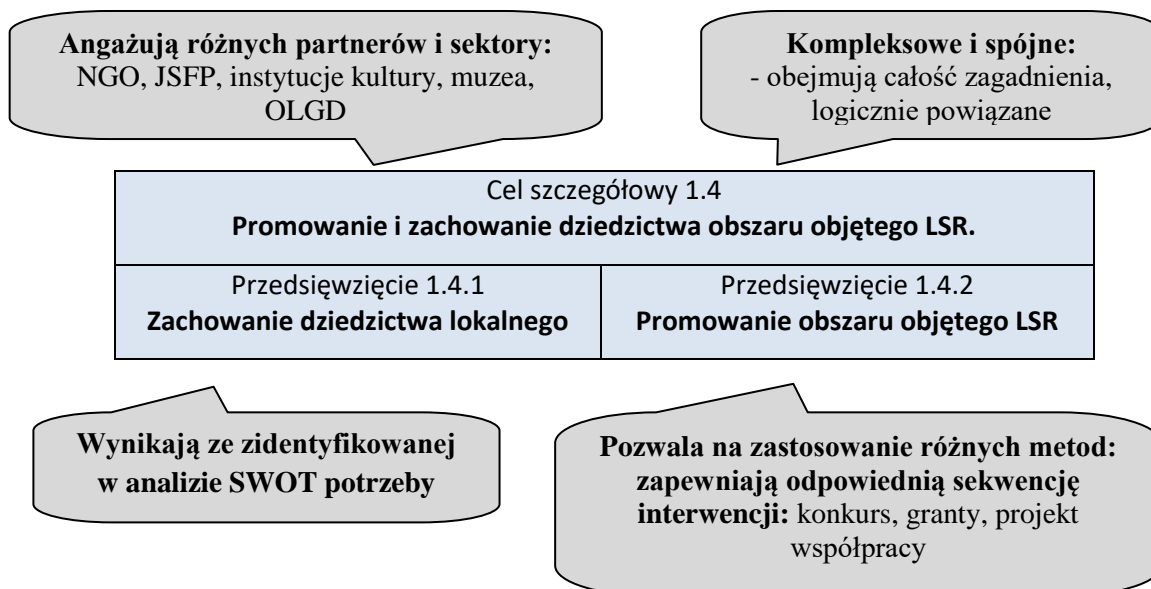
**Angażują różnych partnerów i sektory:** NGO, JSFP, instytucje kultury, muzea, OLGD

**Kompleksowe i spójne:** - obejmują całość zagadnienia, logicznie powiązane

| Cel szczegółowy 1.4 **Promowanie i zachowanie dziedzictwa obszaru objętego LSR.** | |
|---|---|
| Przedsięwzięcie 1.4.1 **Zachowanie dziedzictwa lokalnego** | Przedsięwzięcie 1.4.2 **Promowanie obszaru objętego LSR** |

**Wynikają ze zidentyfikowanej w analizie SWOT potrzeby**

**Pozwala na zastosowanie różnych metod: zapewniają odpowiednią sekwencję interwencji:** konkurs, granty, projekt współpracy